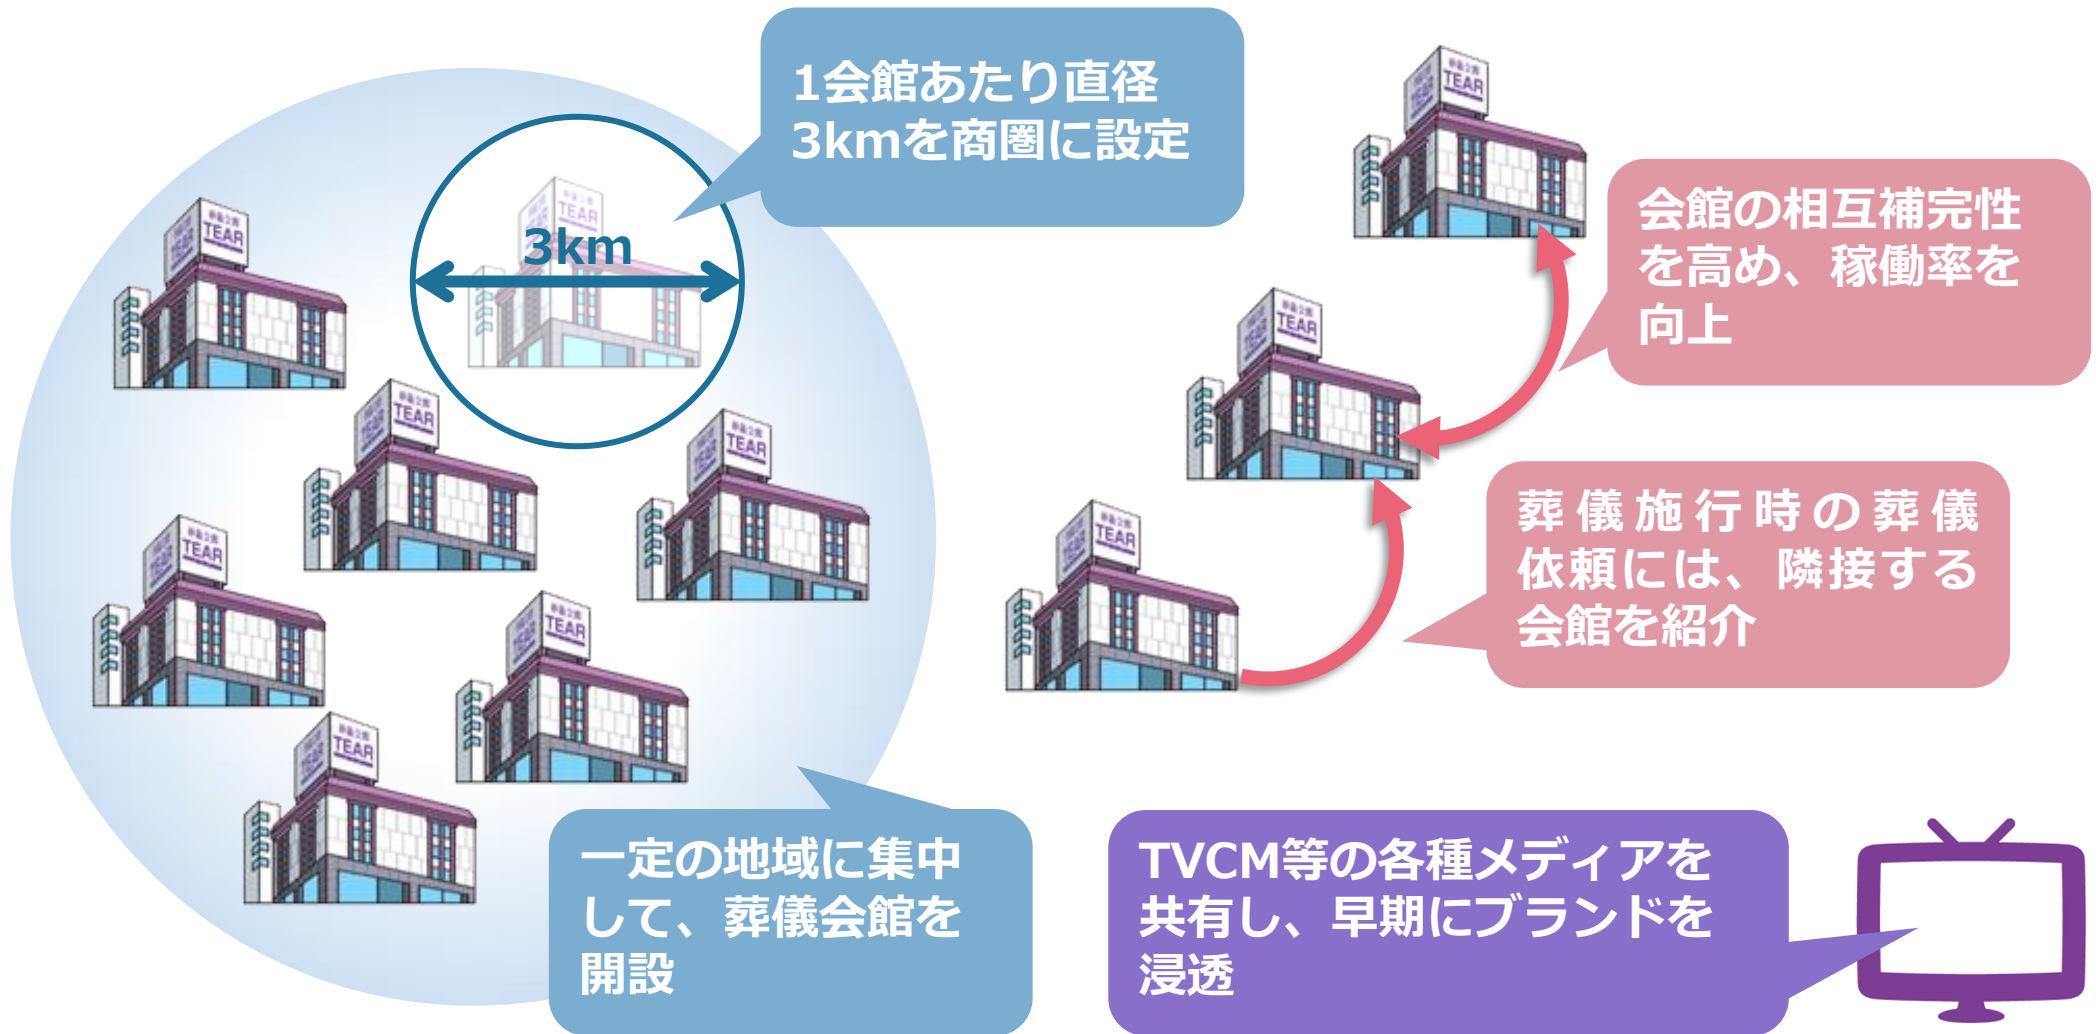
1会館あたり直径3kmを商圏に設定

3km

TEAR

会館の相互補完性を高め、稼働率を向上

葬儀施行時の葬儀依頼には、隣接する会館を紹介

一定の地域に集中して、葬儀会館を開設

TVCM等の各種メディアを共有し、早期にブランドを浸透